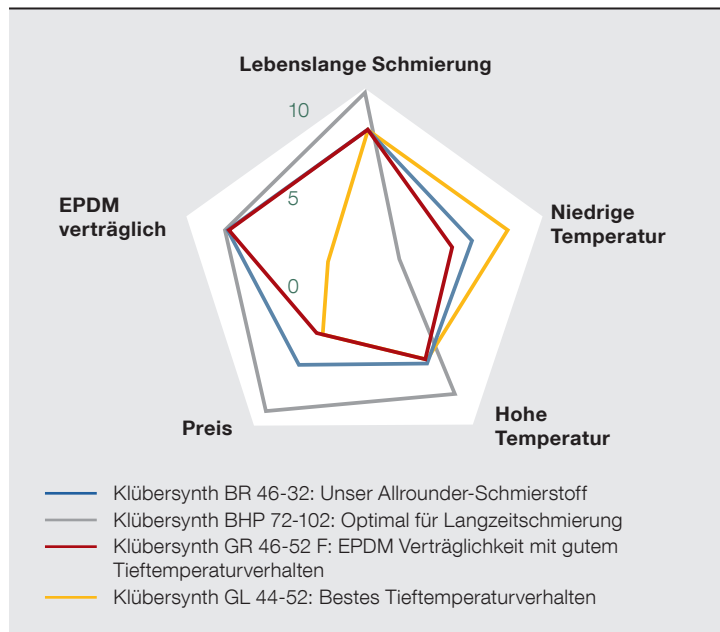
Lebenslange Schmierung

10

5

0

EPDM verträglich

Niedrige Temperatur

Hohe Temperatur

Preis

Klübersynth BR 46-32: Unser Allrounder-Schmierstoff

Klübersynth BHP 72-102: Optimal für Langzeitschmierung

Klübersynth GR 46-52 F: EPDM Verträglichkeit mit gutem Tieftemperaturverhalten

Klübersynth GL 44-52: Bestes Tieftemperaturverhalten